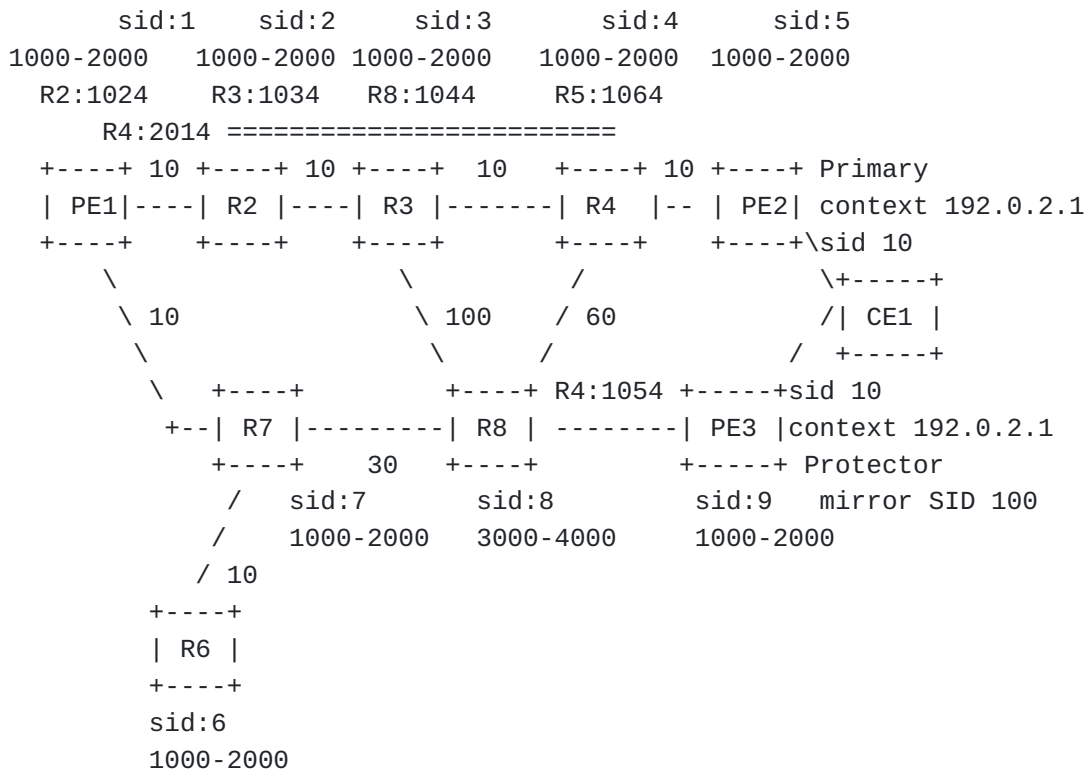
sid:1 sid:2 sid:3 sid:4 sid:5
1000-2000 1000-2000 1000-2000 1000-2000 1000-2000
R2:1024 R3:1034 R8:1044 R5:1064
R4:2014 ========================

```
  +----+ 10 +----+ 10 +----+  10   +----+ 10 +----+ Primary
  | PE1|----| R2 |----| R3 |-------| R4  |-- | PE2| context 192.0.2.1
  +----+    +----+    +----+       +----+    +----+\sid 10
     \                  \            /             \+-----+
      \ 10               \ 100    / 60             /| CE1 |
       \                  \      /               /  +-----+
        \   +----+         +----+ R4:1054 +-----+sid 10
         +--| R7 |---------| R8 | --------| PE3 |context 192.0.2.1
            +----+    30   +----+         +-----+ Protector
             /   sid:7      sid:8          sid:9   mirror SID 100
            /    1000-2000  3000-4000      1000-2000
           / 10
        +----+
        | R6 |
        +----+
        sid:6
        1000-2000
```